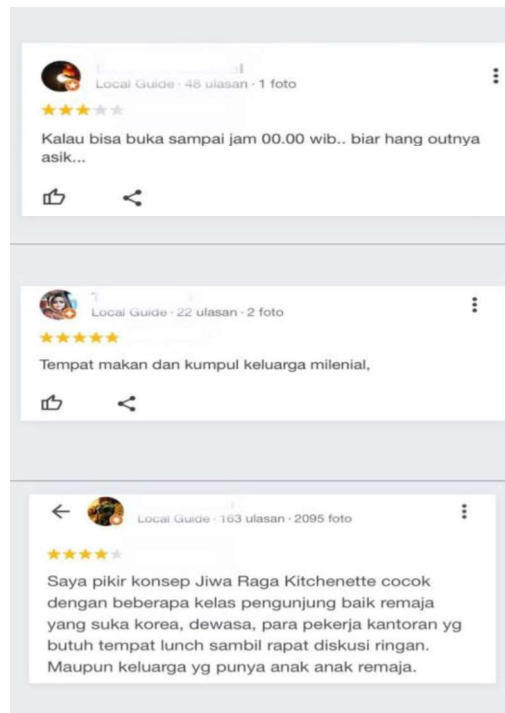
Local Guide · 48 ulasan · 1 foto

Kalau bisa buka sampai jam 00.00 wib.. biar hang outnya asik...

Local Guide · 22 ulasan · 2 foto

Tempat makan dan kumpul keluarga milenial,

Local Guide · 163 ulasan · 2095 foto

Saya pikir konsep Jiwa Raga Kitchenette cocok dengan beberapa kelas pengunjung baik remaja yang suka korea, dewasa, para pekerja kantoran yg butuh tempat lunch sambil rapat diskusi ringan. Maupun keluarga yg punya anak anak remaja.